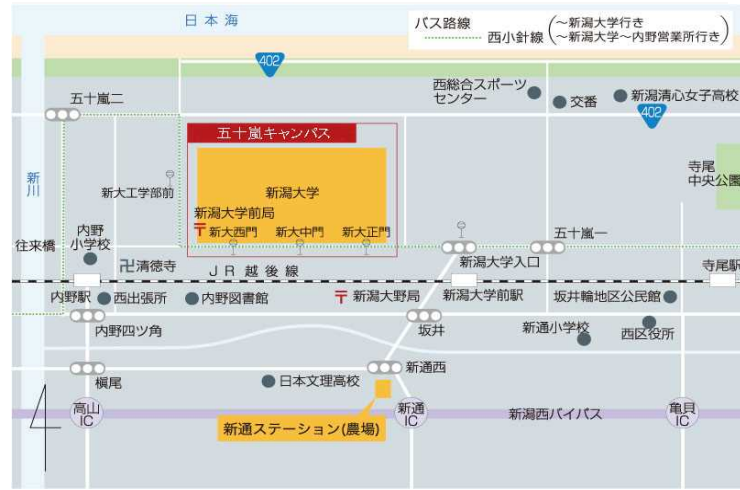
日本海

バス路線
西小針線 (〜新潟大学行き 〜新潟大学〜内野営業所行き)

402

五十嵐二

西総合スポーツセンター
交番
新潟清心女子高校

402

五十嵐キャンパス

新川

新大工学部前

新潟大学

寺尾中央公園

新潟大学前局

新大西門
新大中門
新大正門

内野小学校

五十嵐一

往来橋

清徳寺

JR越後線

新潟大学入口

寺尾駅

内野駅
西出張所
内野図書館
新潟大野局
新潟大学前駅
坂井輪地区公民館

内野四ツ角

坂井

新通小学校
西区役所

新通西

槇尾

日本文理高校

高山IC

新通IC

新潟西バイパス

亀貝IC

新通ステーション(農場)